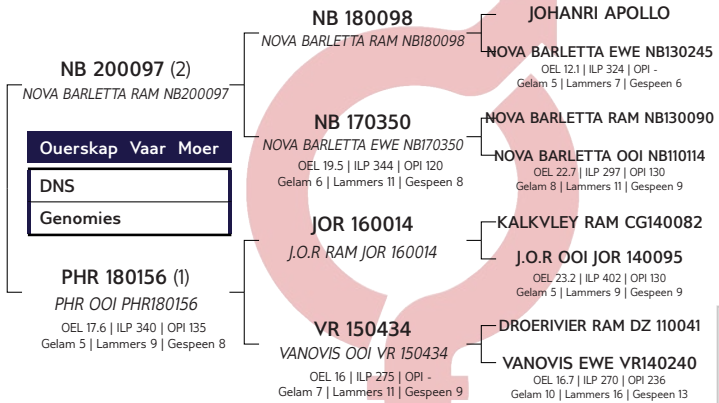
NB 200097 (2)
NOVA BARLETTA RAM NB200097

Ouerskap Vaar Moer

DNS

Genomies

PHR 180156 (1)
PHR OOI PHR180156
OEL 17.6 | ILP 340 | OPI 135
Gelam 5 | Lammers 9 | Gespeen 8

NB 180098
NOVA BARLETTA RAM NB180098

NB 170350
NOVA BARLETTA EWE NB170350
OEL 19.5 | ILP 344 | OPI 120
Gelam 6 | Lammers 11 | Gespeen 8

JOR 160014
J.O.R RAM JOR 160014

VR 150434
VANOVIS OOI VR 150434
OEL 16 | ILP 275 | OPI -
Gelam 7 | Lammers 11 | Gespeen 9

JOHANRI APOLLO

NOVA BARLETTA EWE NB130245
OEL 12.1 | ILP 324 | OPI -
Gelam 5 | Lammers 7 | Gespeen 6

NOVA BARLETTA RAM NB130090

NOVA BARLETTA OOI NB110114
OEL 22.7 | ILP 297 | OPI 130
Gelam 8 | Lammers 11 | Gespeen 9

KALKVLEY RAM CG140082

J.O.R OOI JOR 140095
OEL 23.2 | ILP 402 | OPI 130
Gelam 5 | Lammers 9 | Gespeen 9

DROERIVIER RAM DZ 110041

VANOVIS EWE VR140240
OEL 16.7 | ILP 270 | OPI 236
Gelam 10 | Lammers 16 | Gespeen 13